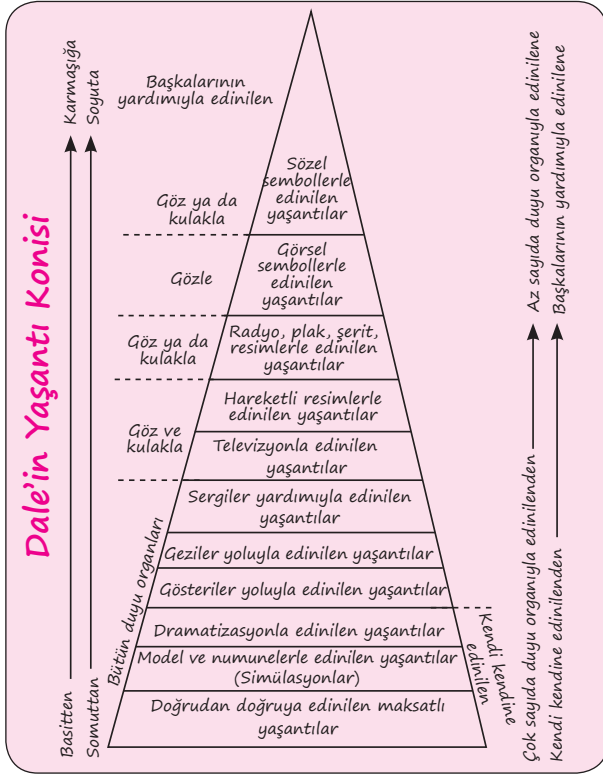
Dale'in Yaşantı Konisi

Basitten — Karmaşığa
Somuttan — Soyuta

Başkalarının yardımıyla edinilen

Göz ya da kulakla

Gözle

Göz ya da kulakla

Göz ve kulakla

Bütün duyu organları

Sözel sembollerle edinilen yaşantılar

Görsel sembollerle edinilen yaşantılar

Radyo, plak, şerit, resimlerle edinilen yaşantılar

Hareketli resimlerle edinilen yaşantılar

Televizyonla edinilen yaşantılar

Sergiler yardımıyla edinilen yaşantılar

Geziler yoluyla edinilen yaşantılar

Gösteriler yoluyla edinilen yaşantılar

Dramatizasyonla edinilen yaşantılar

Model ve numunelerle edinilen yaşantılar (Simülasyonlar)

Doğrudan doğruya edinilen maksatlı yaşantılar

Kendi kendine edinilen

Çok sayıda duyu organıyla edinilenden — Az sayıda duyu organıyla edinilene
Kendi kendine edinilenden — Başkalarının yardımıyla edinilene